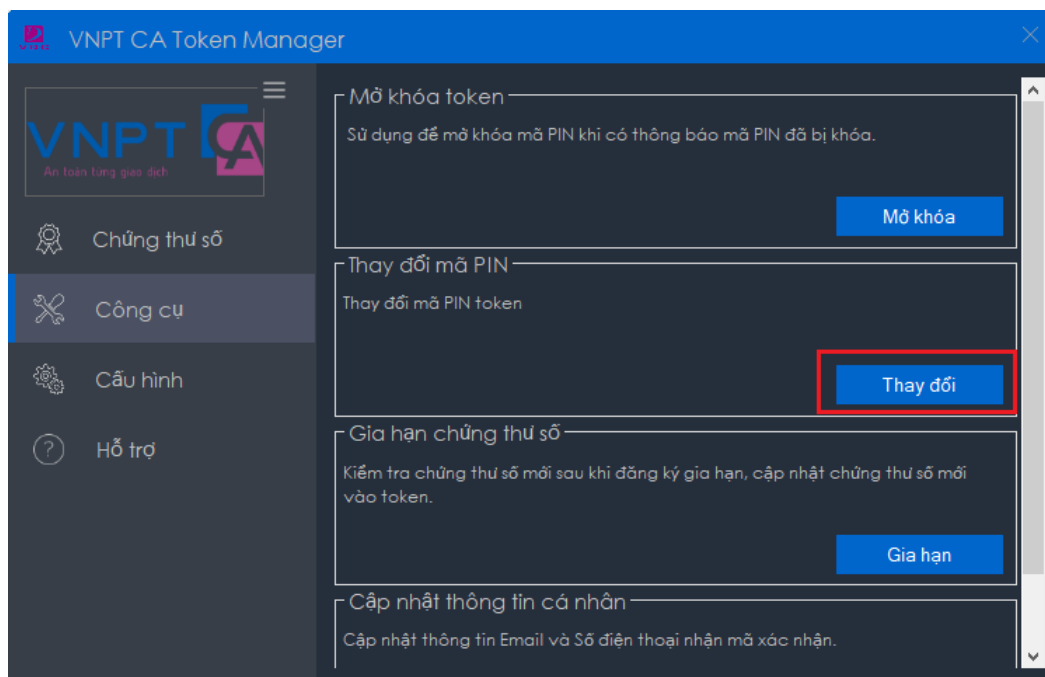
VNPT CA Token Manager

VNPT CA
An toàn từng giao dịch

Chứng thư số

Công cụ

Cấu hình

Hỗ trợ

Mở khóa token

Sử dụng để mở khóa mã PIN khi có thông báo mã PIN đã bị khóa.

Mở khóa

Thay đổi mã PIN

Thay đổi mã PIN token

Thay đổi

Gia hạn chứng thư số

Kiểm tra chứng thư số mới sau khi đăng ký gia hạn, cập nhật chứng thư số mới vào token.

Gia hạn

Cập nhật thông tin cá nhân

Cập nhật thông tin Email và Số điện thoại nhận mã xác nhận.